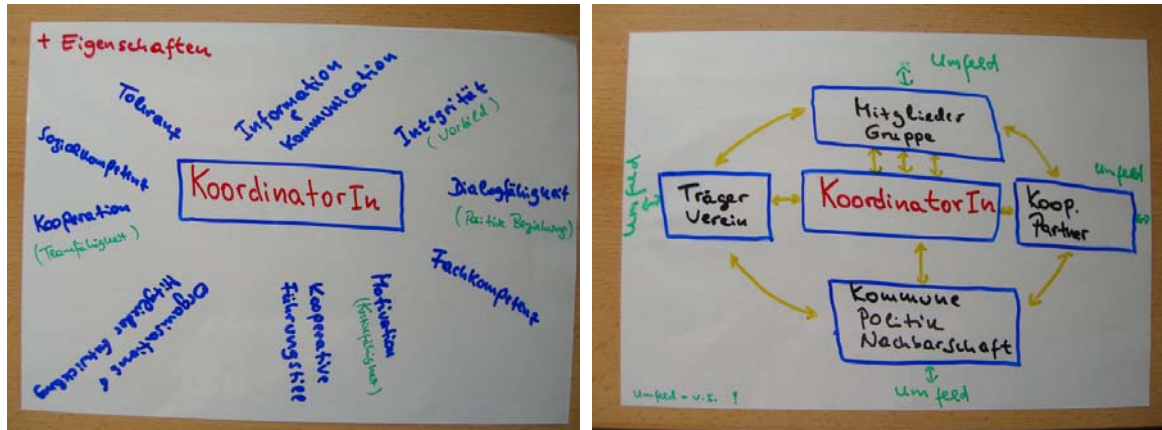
+ Eigenschaften

KoordinatorIn

Toleranz

Information & Kommunikation

Integrität (Vorbild)

Sozialkompetenz

Dialogfähigkeit (Positive Beziehung)

Kooperation (Teamfähigkeit)

Fachkompetenz

Organisations & Mitglieder Betreuung

Kooperative Führungsstil

Motivation (Kritikfähigkeit)

Umfeld

Mitglieder Gruppe

Umfeld

Umfeld

Träger Verein

KoordinatorIn

Koop. Partner

Kommune Politik Nachbarschaft

Umfeld

Umfeld – u.s. !